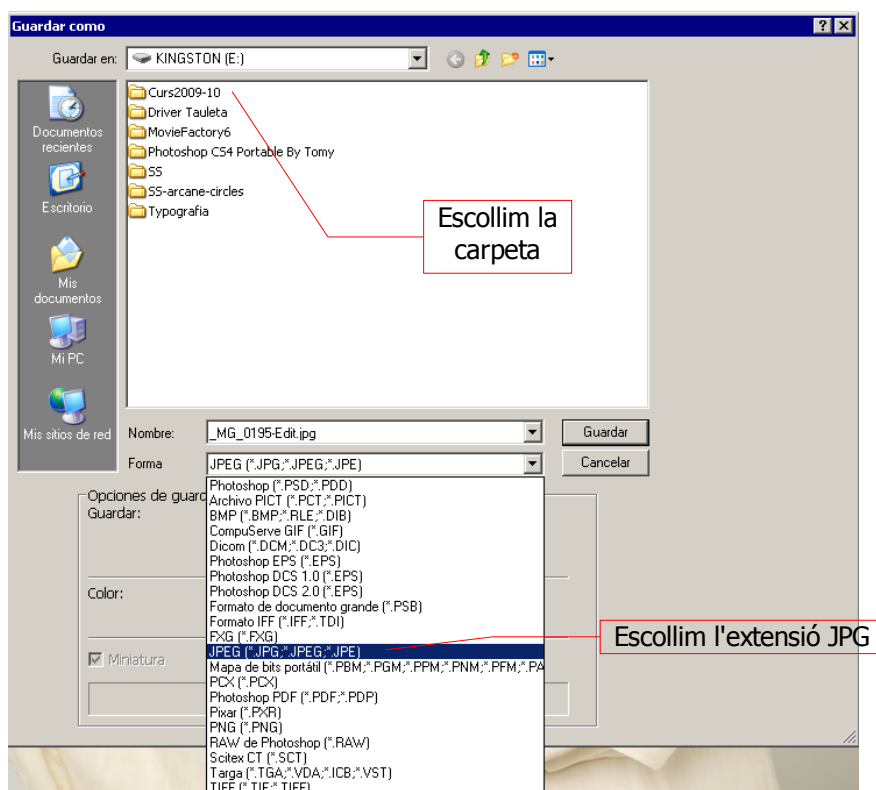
Guardar como

? X

Guardar en: KINGSTON (E:)

Documentos recientes

Escritorio

Mis documentos

Mi PC

Mis sitios de red

Curs2009-10
Driver Tauleta
MovieFactory6
Photoshop CS4 Portable By Tomy
SS
SS-arcane-circles
Typografia

Escollim la carpeta

Nombre: _MG_0195-Edit.jpg

Guardar

Forma JPEG (*.JPG;*.JPEG;*.JPE)

Cancelar

Opciones de guard
Guardar:

Color:

Miniatura

Photoshop (*.PSD;*.PDD)
Archivo PICT (*.PCT;*.PICT)
BMP (*.BMP;*.RLE;*.DIB)
CompuServe GIF (*.GIF)
Dicom (*.DCM;*.DC3;*.DIC)
Photoshop EPS (*.EPS)
Photoshop DCS 1.0 (*.EPS)
Photoshop DCS 2.0 (*.EPS)
Formato de documento grande (*.PSB)
Formato IFF (*.IFF;*.TDI)
FXG (*.FXG)
JPEG (*.JPG;*.JPEG;*.JPE)
Mapa de bits portátil (*.PBM;*.PGM;*.PPM;*.PNM;*.PFM;*.PA
PCX (*.PCX)
Photoshop PDF (*.PDF;*.PDP)
Pixar (*.PXR)
PNG (*.PNG)
RAW de Photoshop (*.RAW)
Scitex CT (*.SCT)
Targa (*.TGA;*.VDA;*.ICB;*.VST)
TIFF (*.TIF;*.TIFF)

Escollim l'extensió JPG